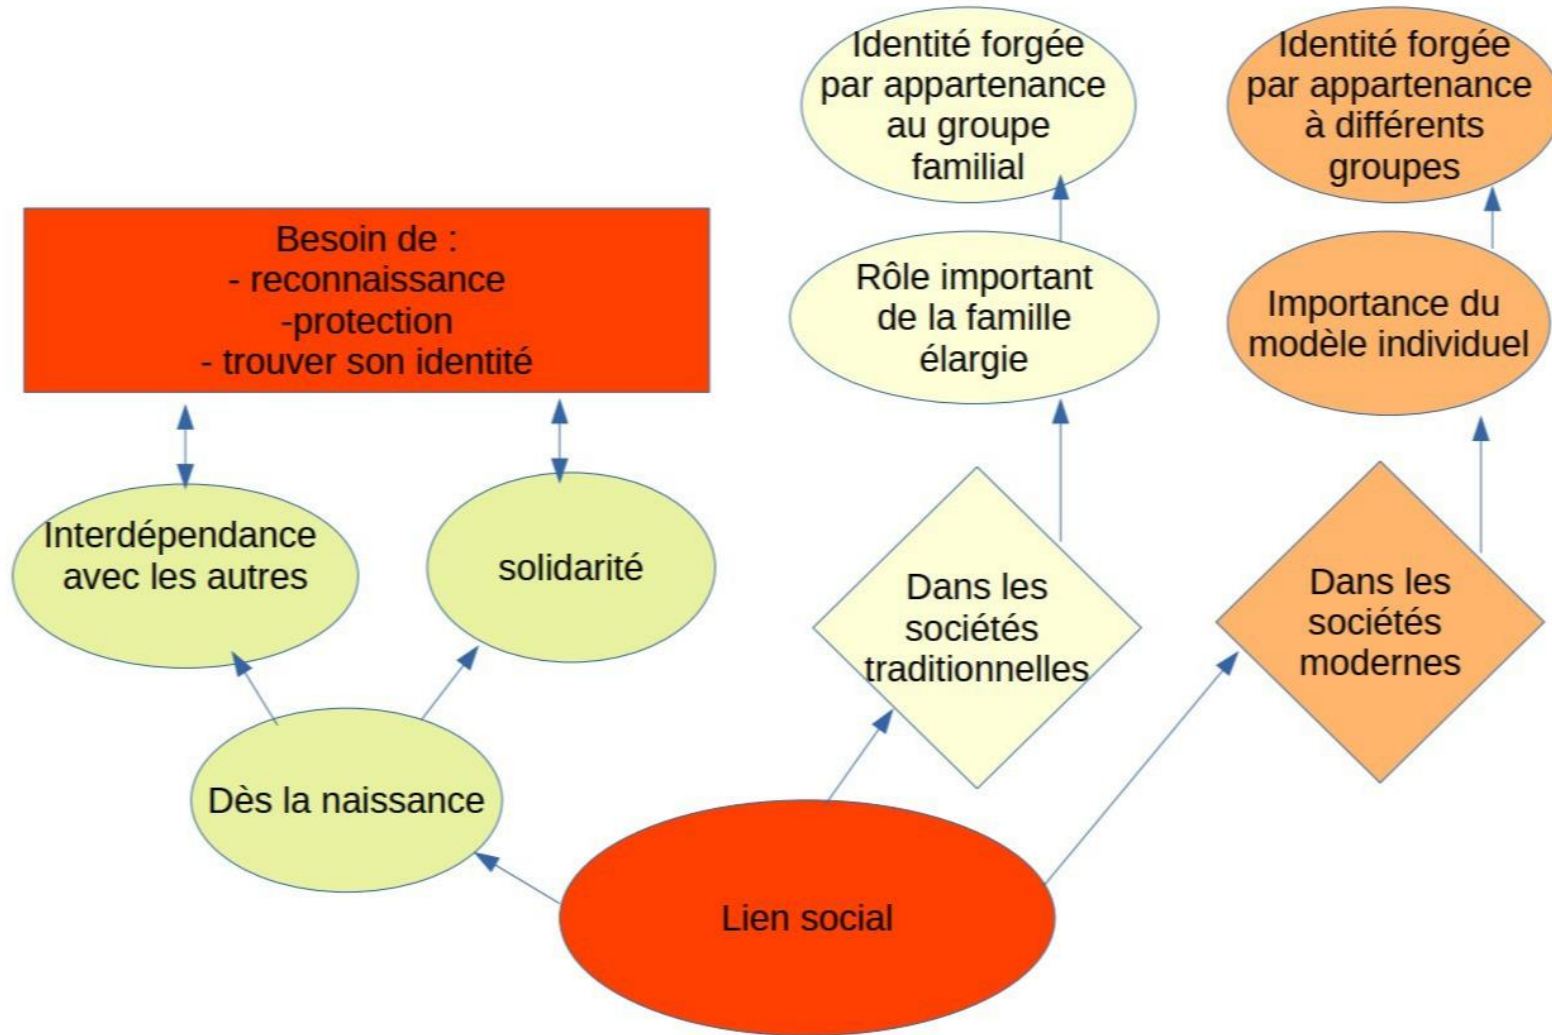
Identité forgée par appartenance au groupe familial

Identité forgée par appartenance à différents groupes

Besoin de :
- reconnaissance
-protection
- trouver son identité

Rôle important de la famille élargie

Importance du modèle individuel

Interdépendance avec les autres

solidarité

Dans les sociétés traditionnelles

Dans les sociétés modernes

Dès la naissance

Lien social